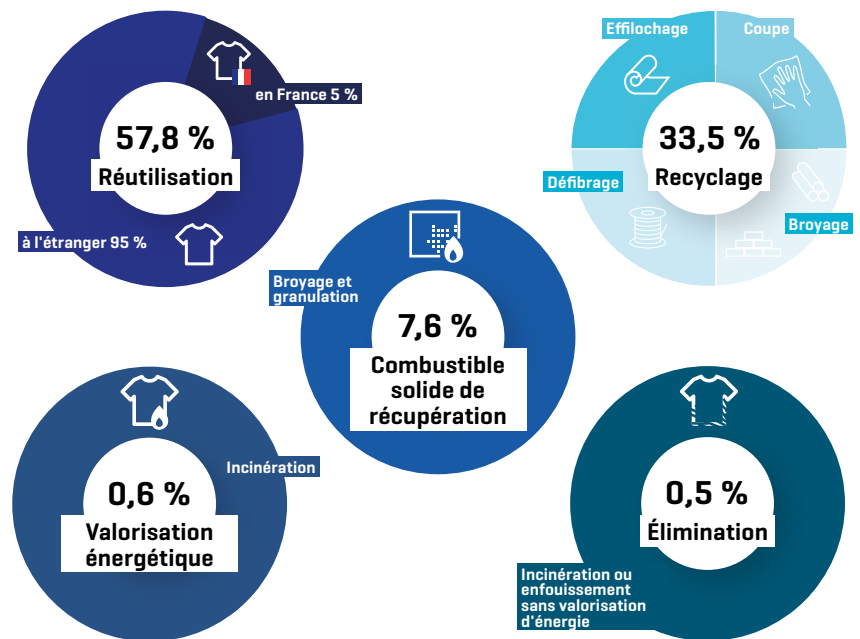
en France 5 %

57,8 %
Réutilisation

à l'étranger 95 %

Effilochage

Coupe

33,5 %
Recyclage

Défibrage

Broyage

Broyage et granulation

7,6 %
Combustible solide de récupération

Incinération

0,6 %
Valorisation énergétique

0,5 %
Élimination

Incinération ou enfouissement sans valorisation d'énergie